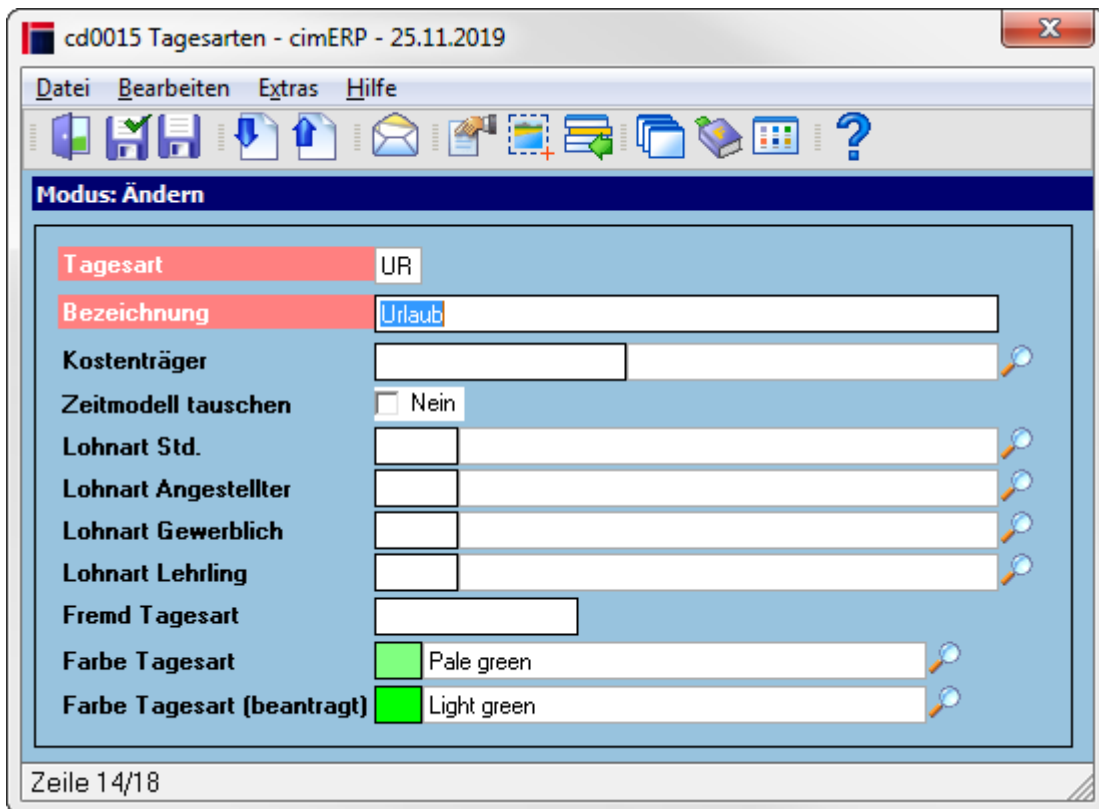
cd0015 Tagesarten - cimERP - 25.11.2019

Datei Bearbeiten Extras Hilfe

Modus: Ändern

Tagesart UR
Bezeichnung Urlaub
Kostenträger
Zeitmodell tauschen Nein
Lohnart Std.
Lohnart Angestellter
Lohnart Gewerblich
Lohnart Lehrling
Fremd Tagesart
Farbe Tagesart Pale green
Farbe Tagesart (beantragt) Light green

Zeile 14/18